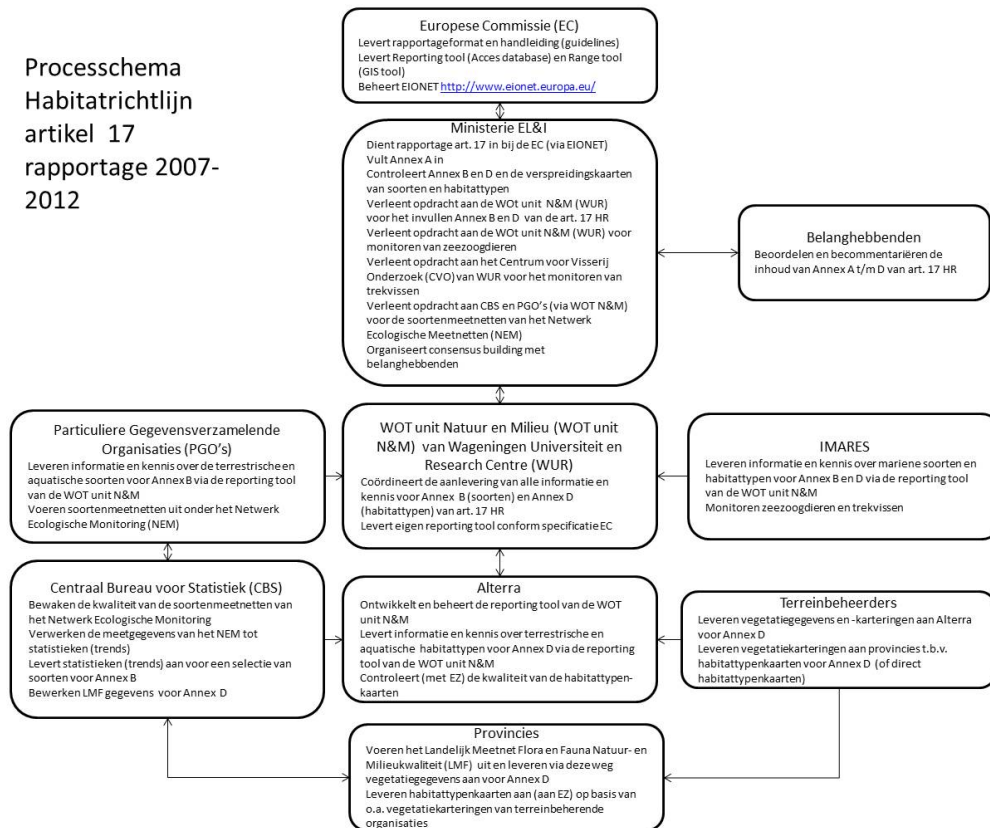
Processchema Habitatrichtlijn artikel 17 rapportage 2007-2012

Europese Commissie (EC)
Levert rapportageformat en handleiding (guidelines)
Levert Reporting tool (Acces database) en Range tool (GIS tool)
Beheert EIONET http://www.eionet.europa.eu/

Ministerie EL&I
Dient rapportage art. 17 in bij de EC (via EIONET)
Vult Annex A in
Controleert Annex B en D en de verspreidingskaarten van soorten en habitattypen
Verleent opdracht aan de WOt unit N&M (WUR) voor het invullen Annex B en D van de art. 17 HR
Verleent opdracht aan de WOt unit N&M (WUR) voor monitoren van zeezoogdieren
Verleent opdracht aan het Centrum voor Visserij Onderzoek (CVO) van WUR voor het monitoren van trekvissen
Verleent opdracht aan CBS en PGO's (via WOT N&M) voor de soortenmeetnetten van het Netwerk Ecologische Meetnetten (NEM)
Organiseert consensus building met belanghebbenden

Belanghebbenden
Beoordelen en becommentariëren de inhoud van Annex A t/m D van art. 17 HR

Particuliere Gegevensverzamelende Organisaties (PGO's)
Leveren informatie en kennis over de terrestrische en aquatische soorten voor Annex B via de reporting tool van de WOT unit N&M
Voeren soortenmeetnetten uit onder het Netwerk Ecologische Monitoring (NEM)

WOT unit Natuur en Milieu (WOT unit N&M) van Wageningen Universiteit en Research Centre (WUR)
Coördineert de aanlevering van alle informatie en kennis voor Annex B (soorten) en Annex D (habitattypen) van art. 17 HR
Levert eigen reporting tool conform specificatie EC

IMARES
Leveren informatie en kennis over mariene soorten en habitattypen voor Annex B en D via de reporting tool van de WOT unit N&M
Monitoren zeezoogdieren en trekvissen

Centraal Bureau voor Statistiek (CBS)
Bewaken de kwaliteit van de soortenmeetnetten van het Netwerk Ecologische Monitoring
Verwerken de meetgegevens van het NEM tot statistieken (trends)
Levert statistieken (trends) aan voor een selectie van soorten voor Annex B
Bewerken LMF gegevens voor Annex D

Alterra
Ontwikkelt en beheert de reporting tool van de WOT unit N&M
Levert informatie en kennis over terrestrische en aquatische habitattypen voor Annex D via de reporting tool van de WOT unit N&M
Controleert (met EZ) de kwaliteit van de habitattypenkaarten

Terreinbeheerders
Leveren vegetatiegegevens en -karteringen aan Alterra voor Annex D
Leveren vegetatiekarteringen aan provincies t.b.v. habitattypenkaarten voor Annex D (of direct habitattypenkaarten)

Provincies
Voeren het Landelijk Meetnet Flora en Fauna Natuur- en Milieukwaliteit (LMF) uit en leveren via deze weg vegetatiegegevens aan voor Annex D
Leveren habitattypenkaarten aan (aan EZ) op basis van o.a. vegetatiekarteringen van terreinbeherende organisaties